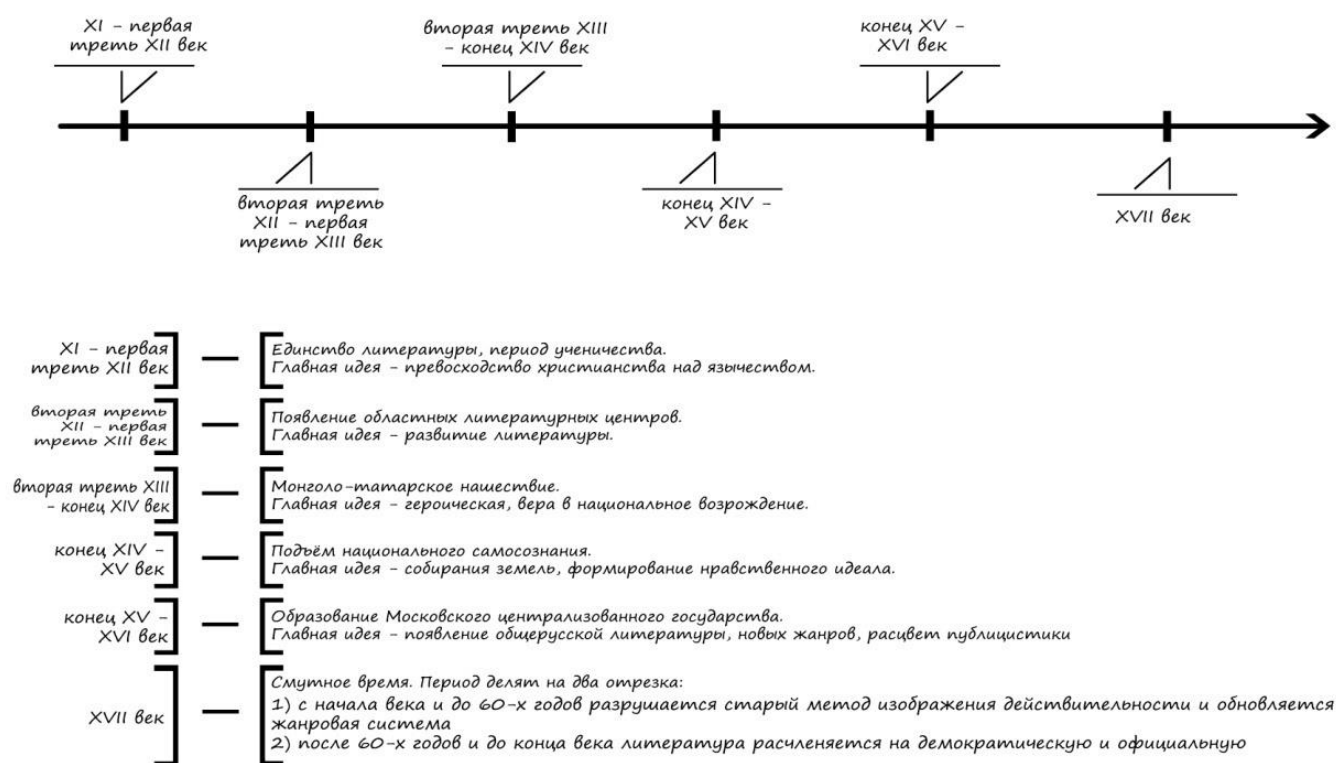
XI – первая треть XII век

вторая треть XII – первая треть XIII век

вторая треть XIII – конец XIV век

конец XIV – XV век

конец XV – XVI век

XVII век

XI – первая треть XII век — Единство литературы, период ученичества. Главная идея – превосходство христианства над язычеством.

вторая треть XII – первая треть XIII век — Появление областных литературных центров. Главная идея – развитие литературы.

вторая треть XIII – конец XIV век — Монголо-татарское нашествие. Главная идея – героическая, вера в национальное возрождение.

конец XIV – XV век — Подъём национального самосознания. Главная идея – собирания земель, формирование нравственного идеала.

конец XV – XVI век — Образование Московского централизованного государства. Главная идея – появление общерусской литературы, новых жанров, расцвет публицистики

XVII век — Смутное время. Период делят на два отрезка:
1) с начала века и до 60-х годов разрушается старый метод изображения действительности и обновляется жанровая система
2) после 60-х годов и до конца века литература расчленяется на демократическую и официальную